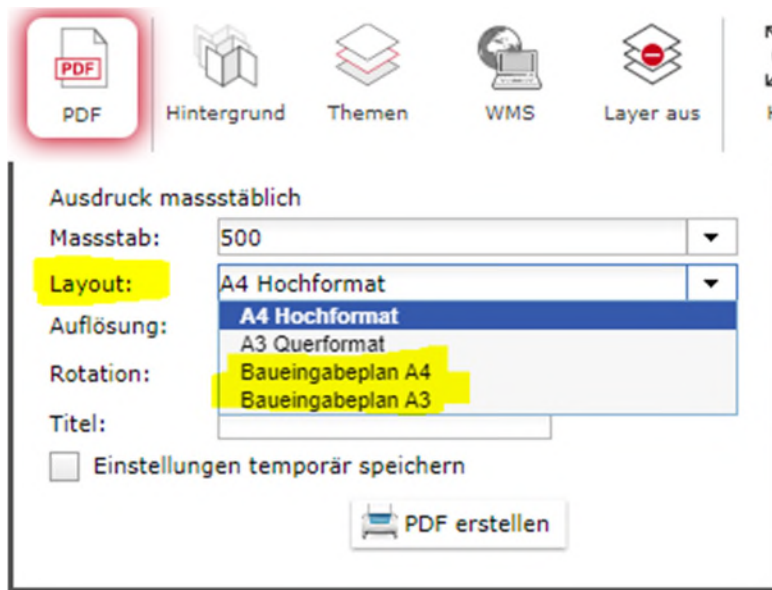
PDF
PDF
Hintergrund
Themen
WMS
Layer aus

Ausdruck massstäblich
Massstab: 500
Layout: A4 Hochformat
Auflösung:
Rotation:
Titel:
A4 Hochformat
A3 Querformat
Baueingabeplan A4
Baueingabeplan A3
Einstellungen temporär speichern
PDF erstellen